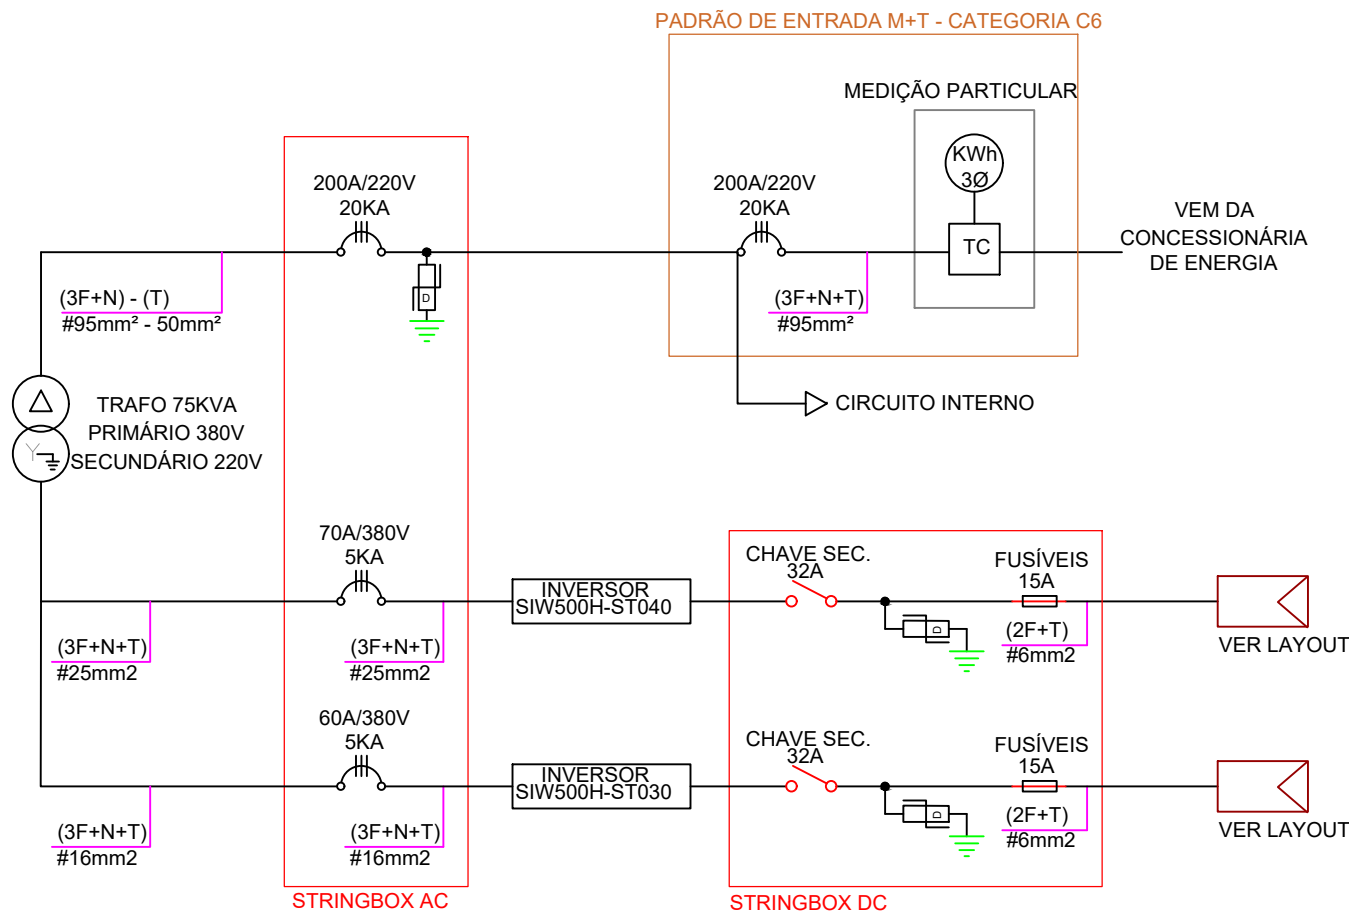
PADRÃO DE ENTRADA M+T - CATEGORIA C6

MEDIÇÃO PARTICULAR

KWh
3Ø

TC

VEM DA CONCESSIONÁRIA DE ENERGIA

200A/220V
20KA

200A/220V
20KA

D

(3F+N) - (T)
#95mm² - 50mm²

(3F+N+T)
#95mm²

CIRCUITO INTERNO

TRAFO 75KVA
PRIMÁRIO 380V
SECUNDÁRIO 220V

70A/380V
5KA

INVERSOR
SIW500H-ST040

CHAVE SEC.
32A

FUSÍVEIS
15A

D

(2F+T)
#6mm2

VER LAYOUT

(3F+N+T)
#25mm2

(3F+N+T)
#25mm2

60A/380V
5KA

INVERSOR
SIW500H-ST030

CHAVE SEC.
32A

FUSÍVEIS
15A

D

(2F+T)
#6mm2

VER LAYOUT

(3F+N+T)
#16mm2

(3F+N+T)
#16mm2

STRINGBOX AC

STRINGBOX DC